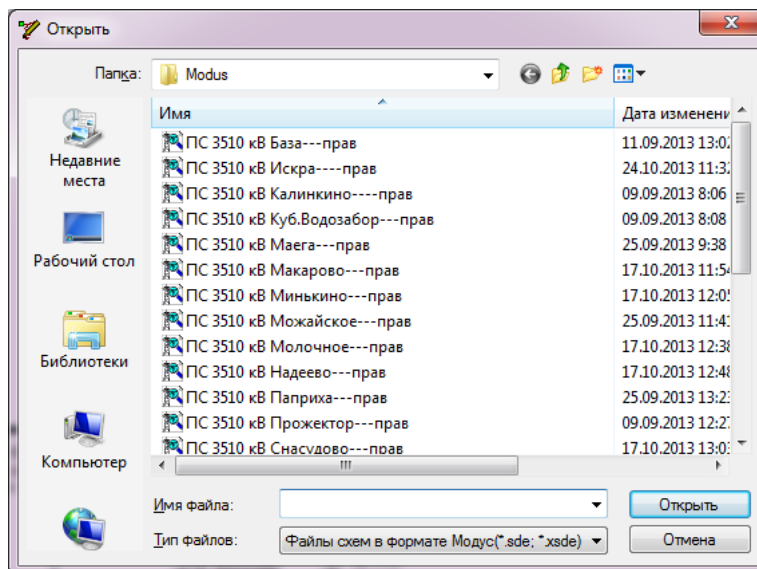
Открыть

Папка: Modus

Недавние места

Рабочий стол

Библиотеки

Компьютер

| Имя | Дата изменени |
|---|---|
| ПС 3510 кВ База---прав | 11.09.2013 13:0 |
| ПС 3510 кВ Искра----прав | 24.10.2013 11:3 |
| ПС 3510 кВ Калинкино----прав | 09.09.2013 8:06 |
| ПС 3510 кВ Куб.Водозабор---прав | 09.09.2013 8:08 |
| ПС 3510 кВ Маега---прав | 25.09.2013 9:38 |
| ПС 3510 кВ Макарово---прав | 17.10.2013 11:5 |
| ПС 3510 кВ Минькино---прав | 17.10.2013 12:0 |
| ПС 3510 кВ Можайское---прав | 25.09.2013 11:4 |
| ПС 3510 кВ Молочное---прав | 17.10.2013 12:3 |
| ПС 3510 кВ Надеево---прав | 17.10.2013 12:4 |
| ПС 3510 кВ Паприха---прав | 25.09.2013 13:2 |
| ПС 3510 кВ Прожектор---прав | 09.09.2013 12:2 |
| ПС 3510 кВ Снасудово---прав | 17.10.2013 13:0 |

Имя файла:

Тип файлов: Файлы схем в формате Модус(*.sde; *.xsde)

Открыть

Отмена